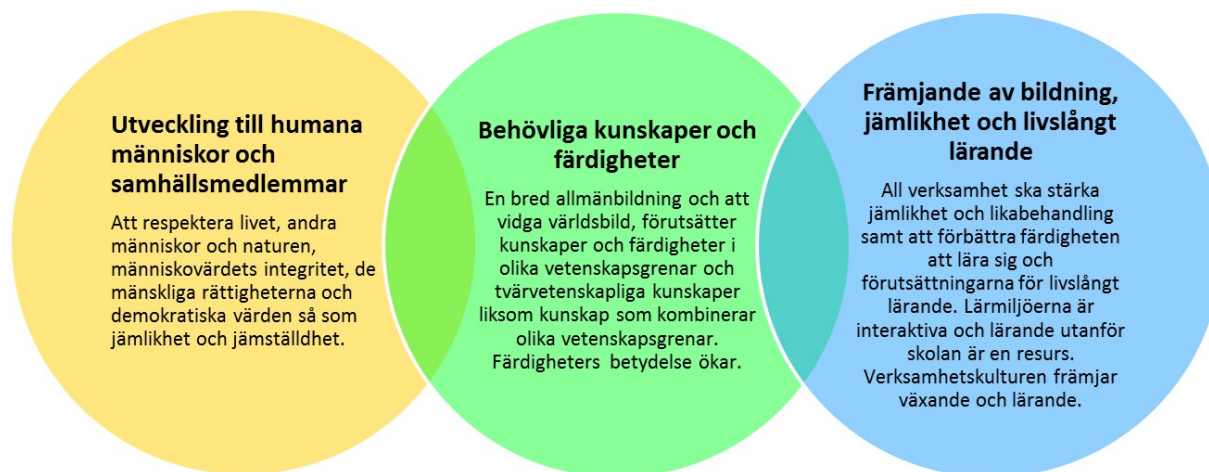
Utveckling till humana människor och samhällsmedlemmar

Att respektera livet, andra människor och naturen, människovärdets integritet, de mänskliga rättigheterna och demokratiska värden så som jämlikhet och jämställdhet.

Behövliga kunskaper och färdigheter

En bred allmänbildning och att vidga världsbild, förutsätter kunskaper och färdigheter i olika vetenskapsgrenar och tvärvetenskapliga kunskaper liksom kunskap som kombinerar olika vetenskapsgrenar. Färdigheters betydelse ökar.

Främjande av bildning, jämlikhet och livslångt lärande

All verksamhet ska stärka jämlikhet och likabehandling samt att förbättra färdigheten att lära sig och förutsättningarna för livslångt lärande. Lärmiljöerna är interaktiva och lärande utanför skolan är en resurs. Verksamhetskulturen främjar växande och lärande.